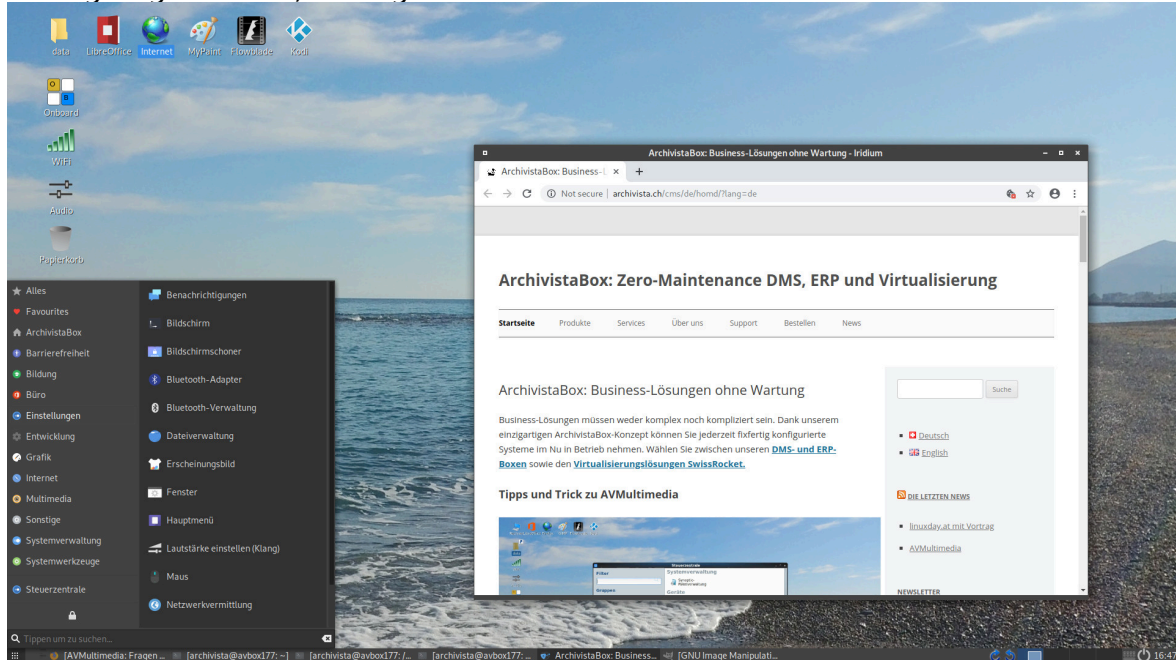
data LibreOffice Internet MyPaint Flowblade Kodi

Onboard

WiFi

Audio

Papierkorb

Alles
Favourites
ArchivistaBox
Barrierefreiheit
Bildung
Büro
Einstellungen
Entwicklung
Grafik
Internet
Multimedia
Sonstige
Systemverwaltung
Systemwerkzeuge
Steuerzentrale

Benachrichtigungen
Bildschirm
Bildschirmschoner
Bluetooth-Adapter
Bluetooth-Verwaltung
Dateiverwaltung
Erscheinungsbild
Fenster
Hauptmenü
Lautstärke einstellen (Klang)
Maus
Netzwerkvermittlung

Tippen um zu suchen...

ArchivistaBox: Business-Lösungen ohne Wartung - Iridium

ArchivistaBox: Business-L ×

Not secure | archivista.ch/cms/de/homd/?lang=de

ArchivistaBox: Zero-Maintenance DMS, ERP und Virtualisierung

Startseite Produkte Services Über uns Support Bestellen News

ArchivistaBox: Business-Lösungen ohne Wartung

Business-Lösungen müssen weder komplex noch kompliziert sein. Dank unserem einzigartigen ArchivistaBox-Konzept können Sie jederzeit fixfertig konfigurierte Systeme im Nu in Betrieb nehmen. Wählen Sie zwischen unseren DMS- und ERP-Boxen sowie den Virtualisierungslösungen SwissRocket.

Tipps und Trick zu AVMultimedia

Suche

Deutsch
English

DIE LETZTEN NEWS

linuxday.at mit Vortrag
AVMultimedia

NEWSLETTER

[AVMultimedia: Fragen ... [archivista@avbox177: ~] [archivista@avbox177: /... [archivista@avbox177: ... ArchivistaBox: Business... [GNU Image Manipulati... 16:47